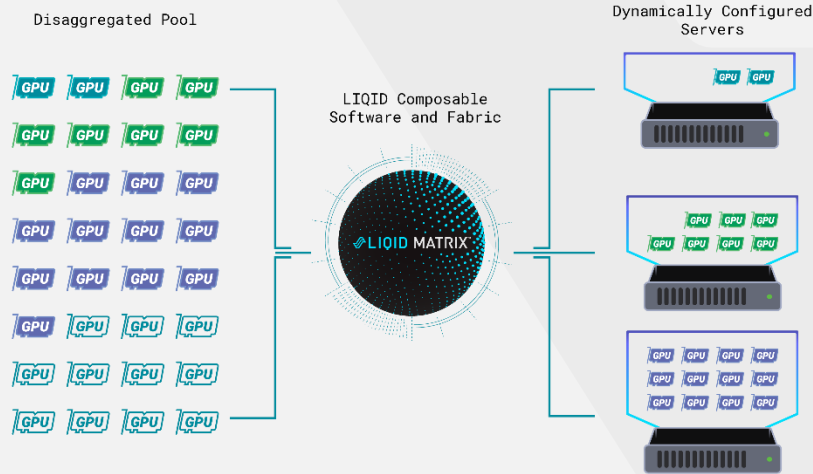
Disaggregated Pool

GPU GPU GPU GPU
GPU GPU GPU GPU
GPU GPU GPU GPU
GPU GPU GPU GPU
GPU GPU GPU GPU
GPU GPU GPU GPU
GPU GPU GPU GPU
GPU GPU GPU GPU

LIQID Composable Software and Fabric

LIQID MATRIX

Dynamically Configured Servers

GPU GPU

GPU GPU GPU
GPU GPU GPU GPU

GPU GPU GPU GPU
GPU GPU GPU GPU
GPU GPU GPU GPU